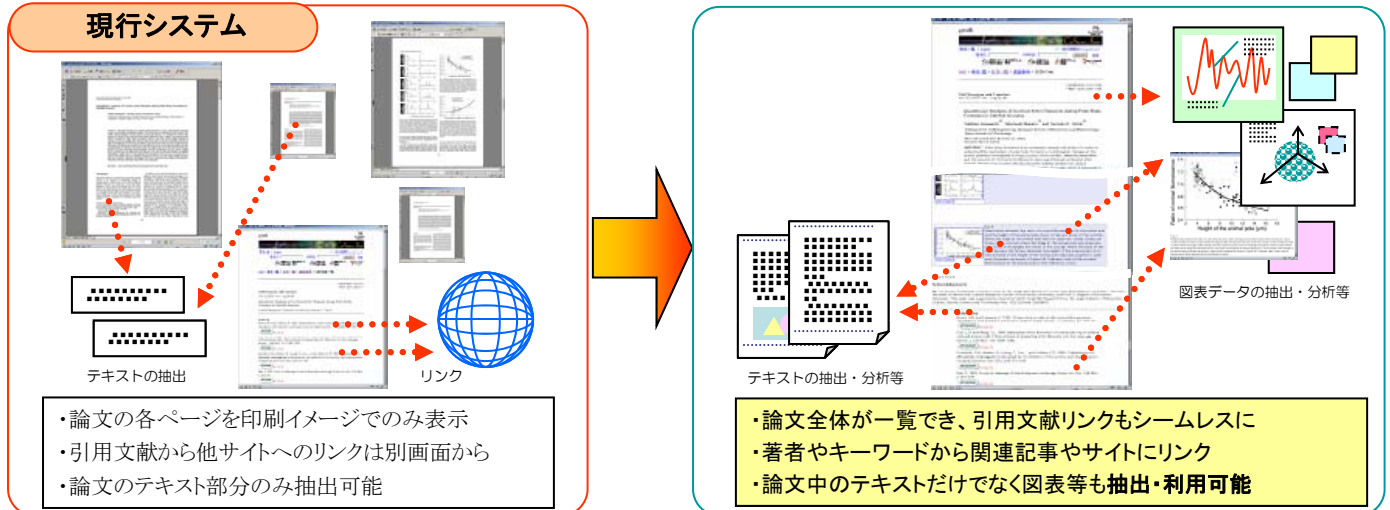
現行システム

テキストの抽出

リンク

・論文の各ページを印刷イメージでのみ表示
・引用文献から他サイトへのリンクは別画面から
・論文のテキスト部分のみ抽出可能

テキストの抽出・分析等

図表データの抽出・分析等

・論文全体が一覧でき、引用文献リンクもシームレスに
・著者やキーワードから関連記事やサイトにリンク
・論文中のテキストだけでなく図表等も抽出・利用可能